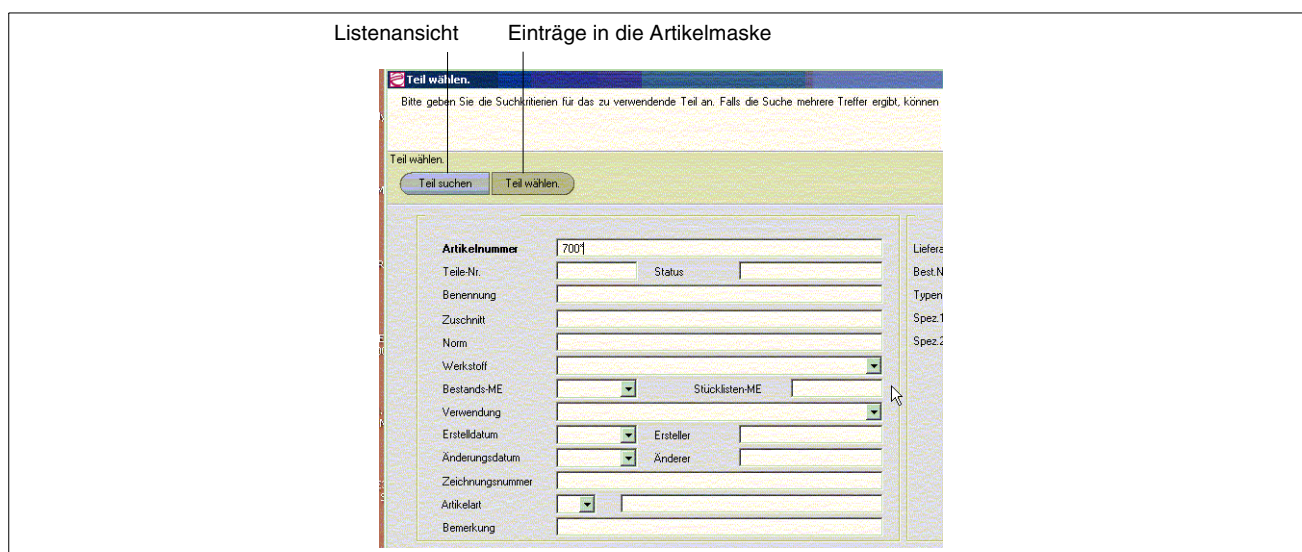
Listenansicht Einträge in die Artikelmaske

Teil wählen.

Bitte geben Sie die Suchkritierien für das zu verwendende Teil an. Falls die Suche mehrere Treffer ergibt, können

Teil wählen.

Teil suchen Teil wählen.

Artikelnummer 700*

Teile-Nr.

Status

Benennung

Zuschnitt

Norm

Werkstoff

Bestands-ME

Stücklisten-ME

Verwendung

Erstelldatum

Ersteller

Änderungsdatum

Änderer

Zeichnungsnummer

Artikelart

Bemerkung

Liefera

Best.N

Typen

Spez.1

Spez.2